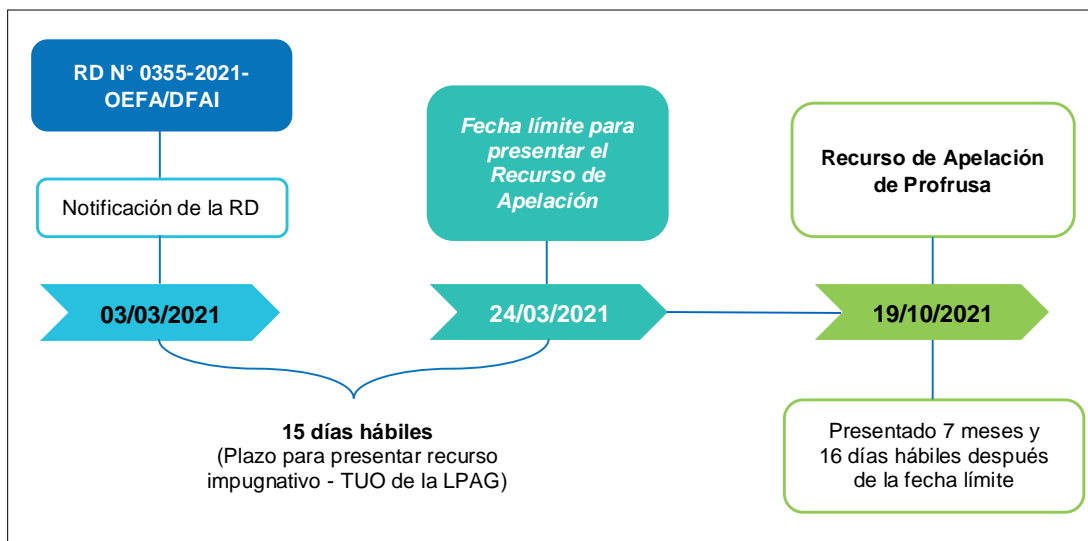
RD N° 0355-2021-OEFA/DFAI

Notificación de la RD

03/03/2021

Fecha límite para presentar el Recurso de Apelación

24/03/2021

Recurso de Apelación de Profrusa

19/10/2021

15 días hábiles
(Plazo para presentar recurso impugnativo - TUO de la LPAG)

Presentado 7 meses y 16 días hábiles después de la fecha límite